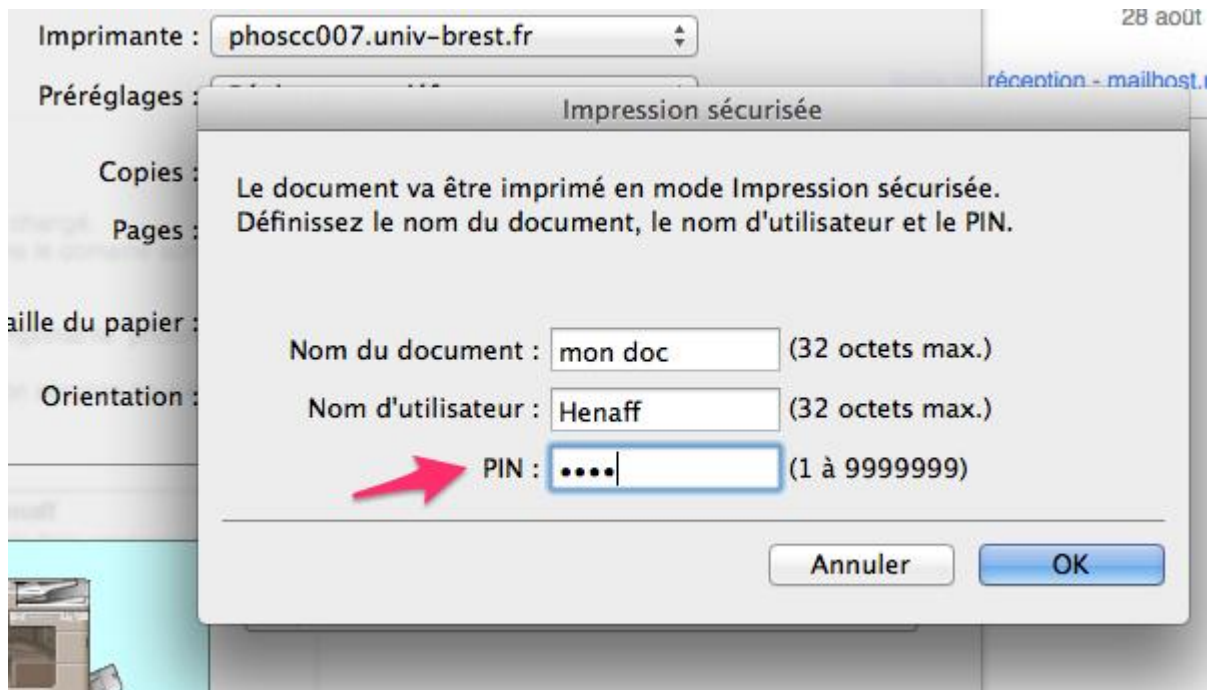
Imprimante : phoscc007.univ-brest.fr

28 août

Préréglages : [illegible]

réception - mailhost.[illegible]

Copies :

Pages :

aille du papier :

Orientation :

Impression sécurisée

Le document va être imprimé en mode Impression sécurisée. Définissez le nom du document, le nom d'utilisateur et le PIN.

Nom du document : mon doc (32 octets max.)

Nom d'utilisateur : Henaff (32 octets max.)

PIN : •••• (1 à 9999999)

Annuler

OK